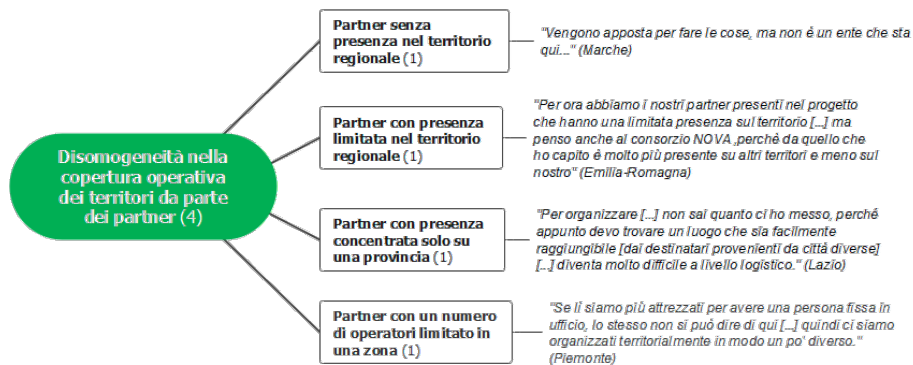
Disomogeneità nella copertura operativa dei territori da parte dei partner (4)

Partner senza presenza nel territorio regionale (1)

"Vengono apposta per fare le cose, ma non è un ente che sta qui..." (Marche)

Partner con presenza limitata nel territorio regionale (1)

"Per ora abbiamo i nostri partner presenti nel progetto che hanno una limitata presenza sul territorio [...] ma penso anche al consorzio NOVA ,perché da quello che ho capito è molto più presente su altri territori e meno sul nostro" (Emilia-Romagna)

Partner con presenza concentrata solo su una provincia (1)

"Per organizzare [...] non sai quanto ci ho messo, perché appunto devo trovare un luogo che sia facilmente raggiungibile [dai destinatari provenienti da città diverse] [...] diventa molto difficile a livello logistico." (Lazio)

Partner con un numero di operatori limitato in una zona (1)

"Se lì siamo più attrezzati per avere una persona fissa in ufficio, lo stesso non si può dire di qui [...] quindi ci siamo organizzati territorialmente in modo un po' diverso." (Piemonte)